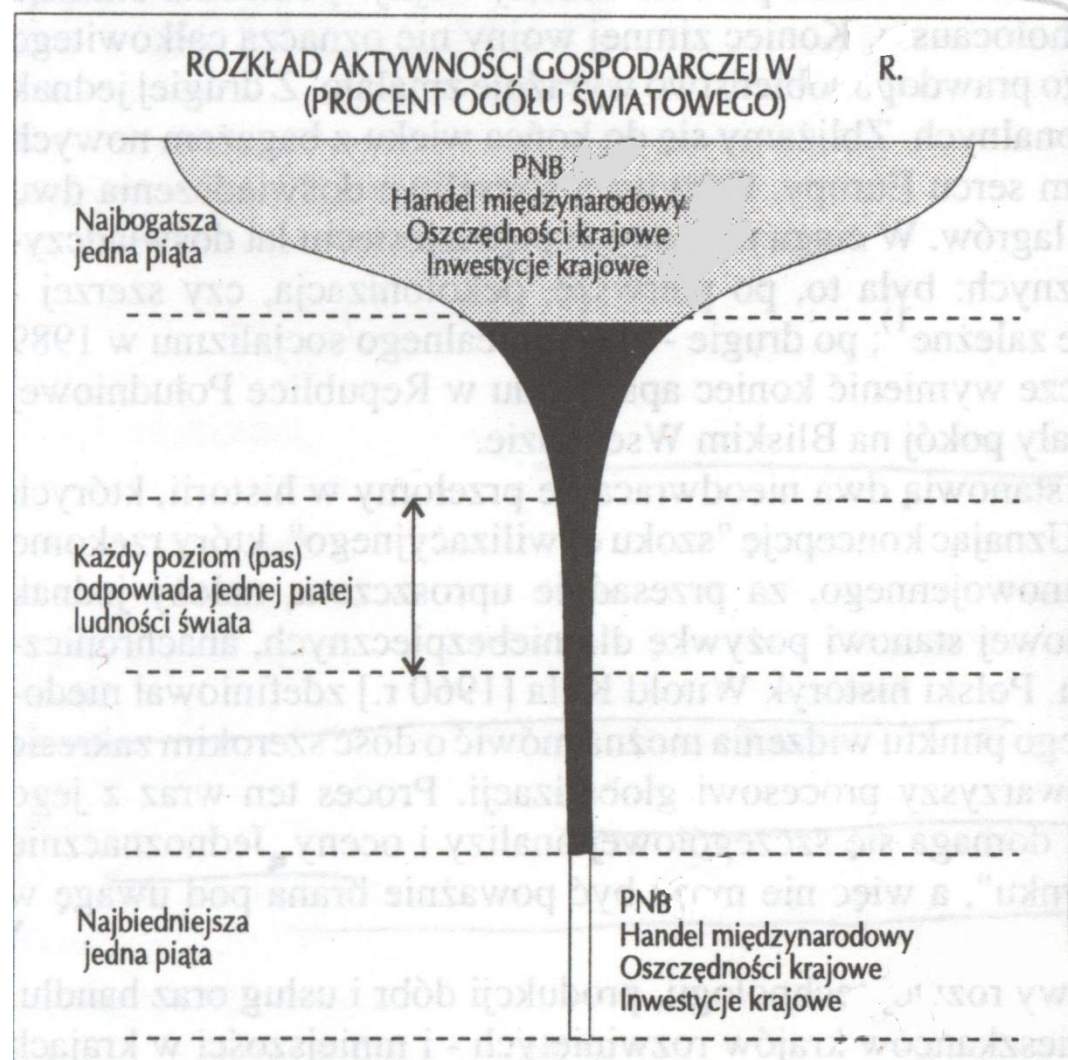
ROZKŁAD AKTYWNOŚCI GOSPODARCZEJ W R.
(PROCENT OGÓŁU ŚWIATOWEGO)

PNB
Handel międzynarodowy
Oszczędności krajowe
Inwestycje krajowe

Najbogatsza jedna piąta

Każdy poziom (pas) odpowiada jednej piątej ludności świata

Najbiedniejsza jedna piąta

PNB
Handel międzynarodowy
Oszczędności krajowe
Inwestycje krajowe